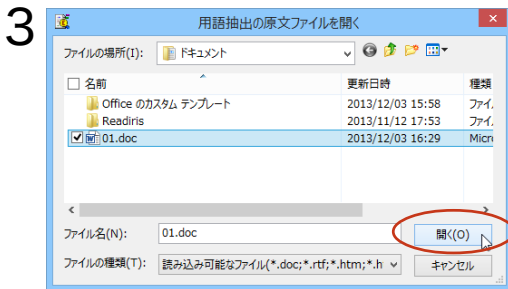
3

用語抽出の原文ファイルを開く

ファイルの場所(I): ドキュメント

| 名前 | 更新日時 | 種類 |
|---|---|---|
| Office のカスタム テンプレート | 2013/12/03 15:58 | ファイ |
| Readiris | 2013/11/12 17:53 | ファイ |
| 01.doc | 2013/12/03 16:29 | Micro |

ファイル名(N): 01.doc
開く(O)

ファイルの種類(T): 読み込み可能なファイル(*.doc;*.rtf;*.htm;*.h
キャンセル